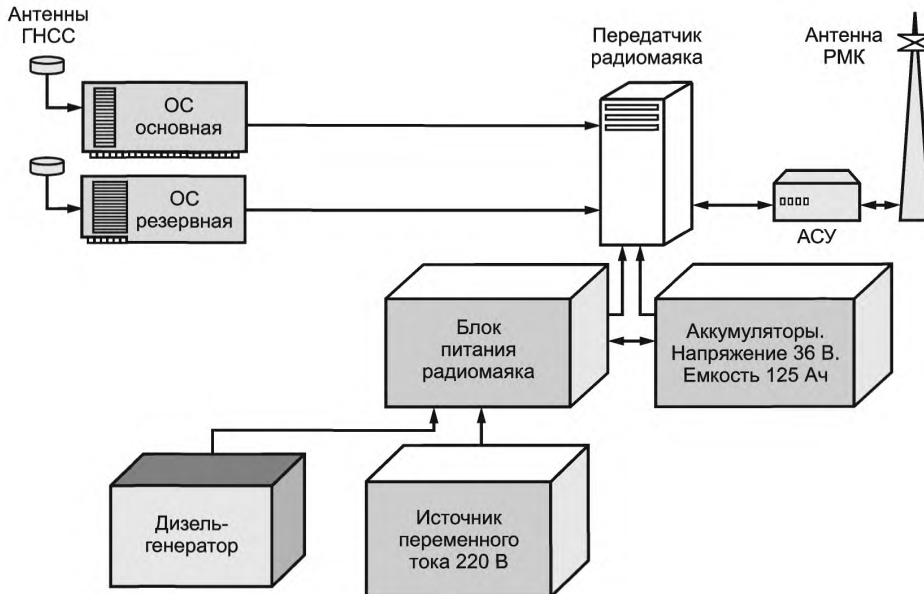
Антенны ГНСС

ОС основная

ОС резервная

Передатчик радиомаяка

Антенна РМК

АСУ

Блок питания радиомаяка

Аккумуляторы. Напряжение 36 В. Емкость 125 Ач

Дизель-генератор

Источник переменного тока 220 В